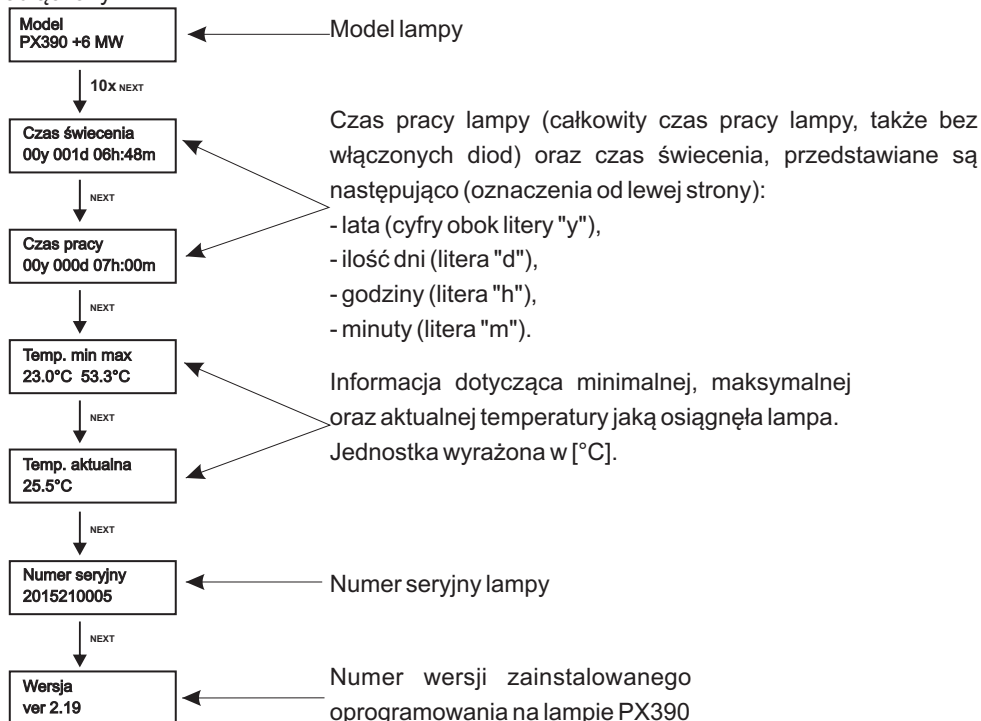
Model
PX390 +6 MW

Model lampy

10x NEXT

Czas świecenia
00y 001d 06h:48m

Czas pracy lampy (całkowity czas pracy lampy, także bez włączonych diod) oraz czas świecenia, przedstawiane są następująco (oznaczenia od lewej strony):
- lata (cyfry obok litery "y"),
- ilość dni (litera "d"),
- godziny (litera "h"),
- minuty (litera "m").

NEXT

Czas pracy
00y 000d 07h:00m

NEXT

Temp. min max
23.0°C 53.3°C

Informacja dotycząca minimalnej, maksymalnej oraz aktualnej temperatury jaką osiągnęła lampa. Jednostka wyrażona w [°C].

NEXT

Temp. aktualna
25.5°C

NEXT

Numer seryjny
2015210005

Numer seryjny lampy

NEXT

Wersja
ver 2.19

Numer wersji zainstalowanego oprogramowania na lampie PX390